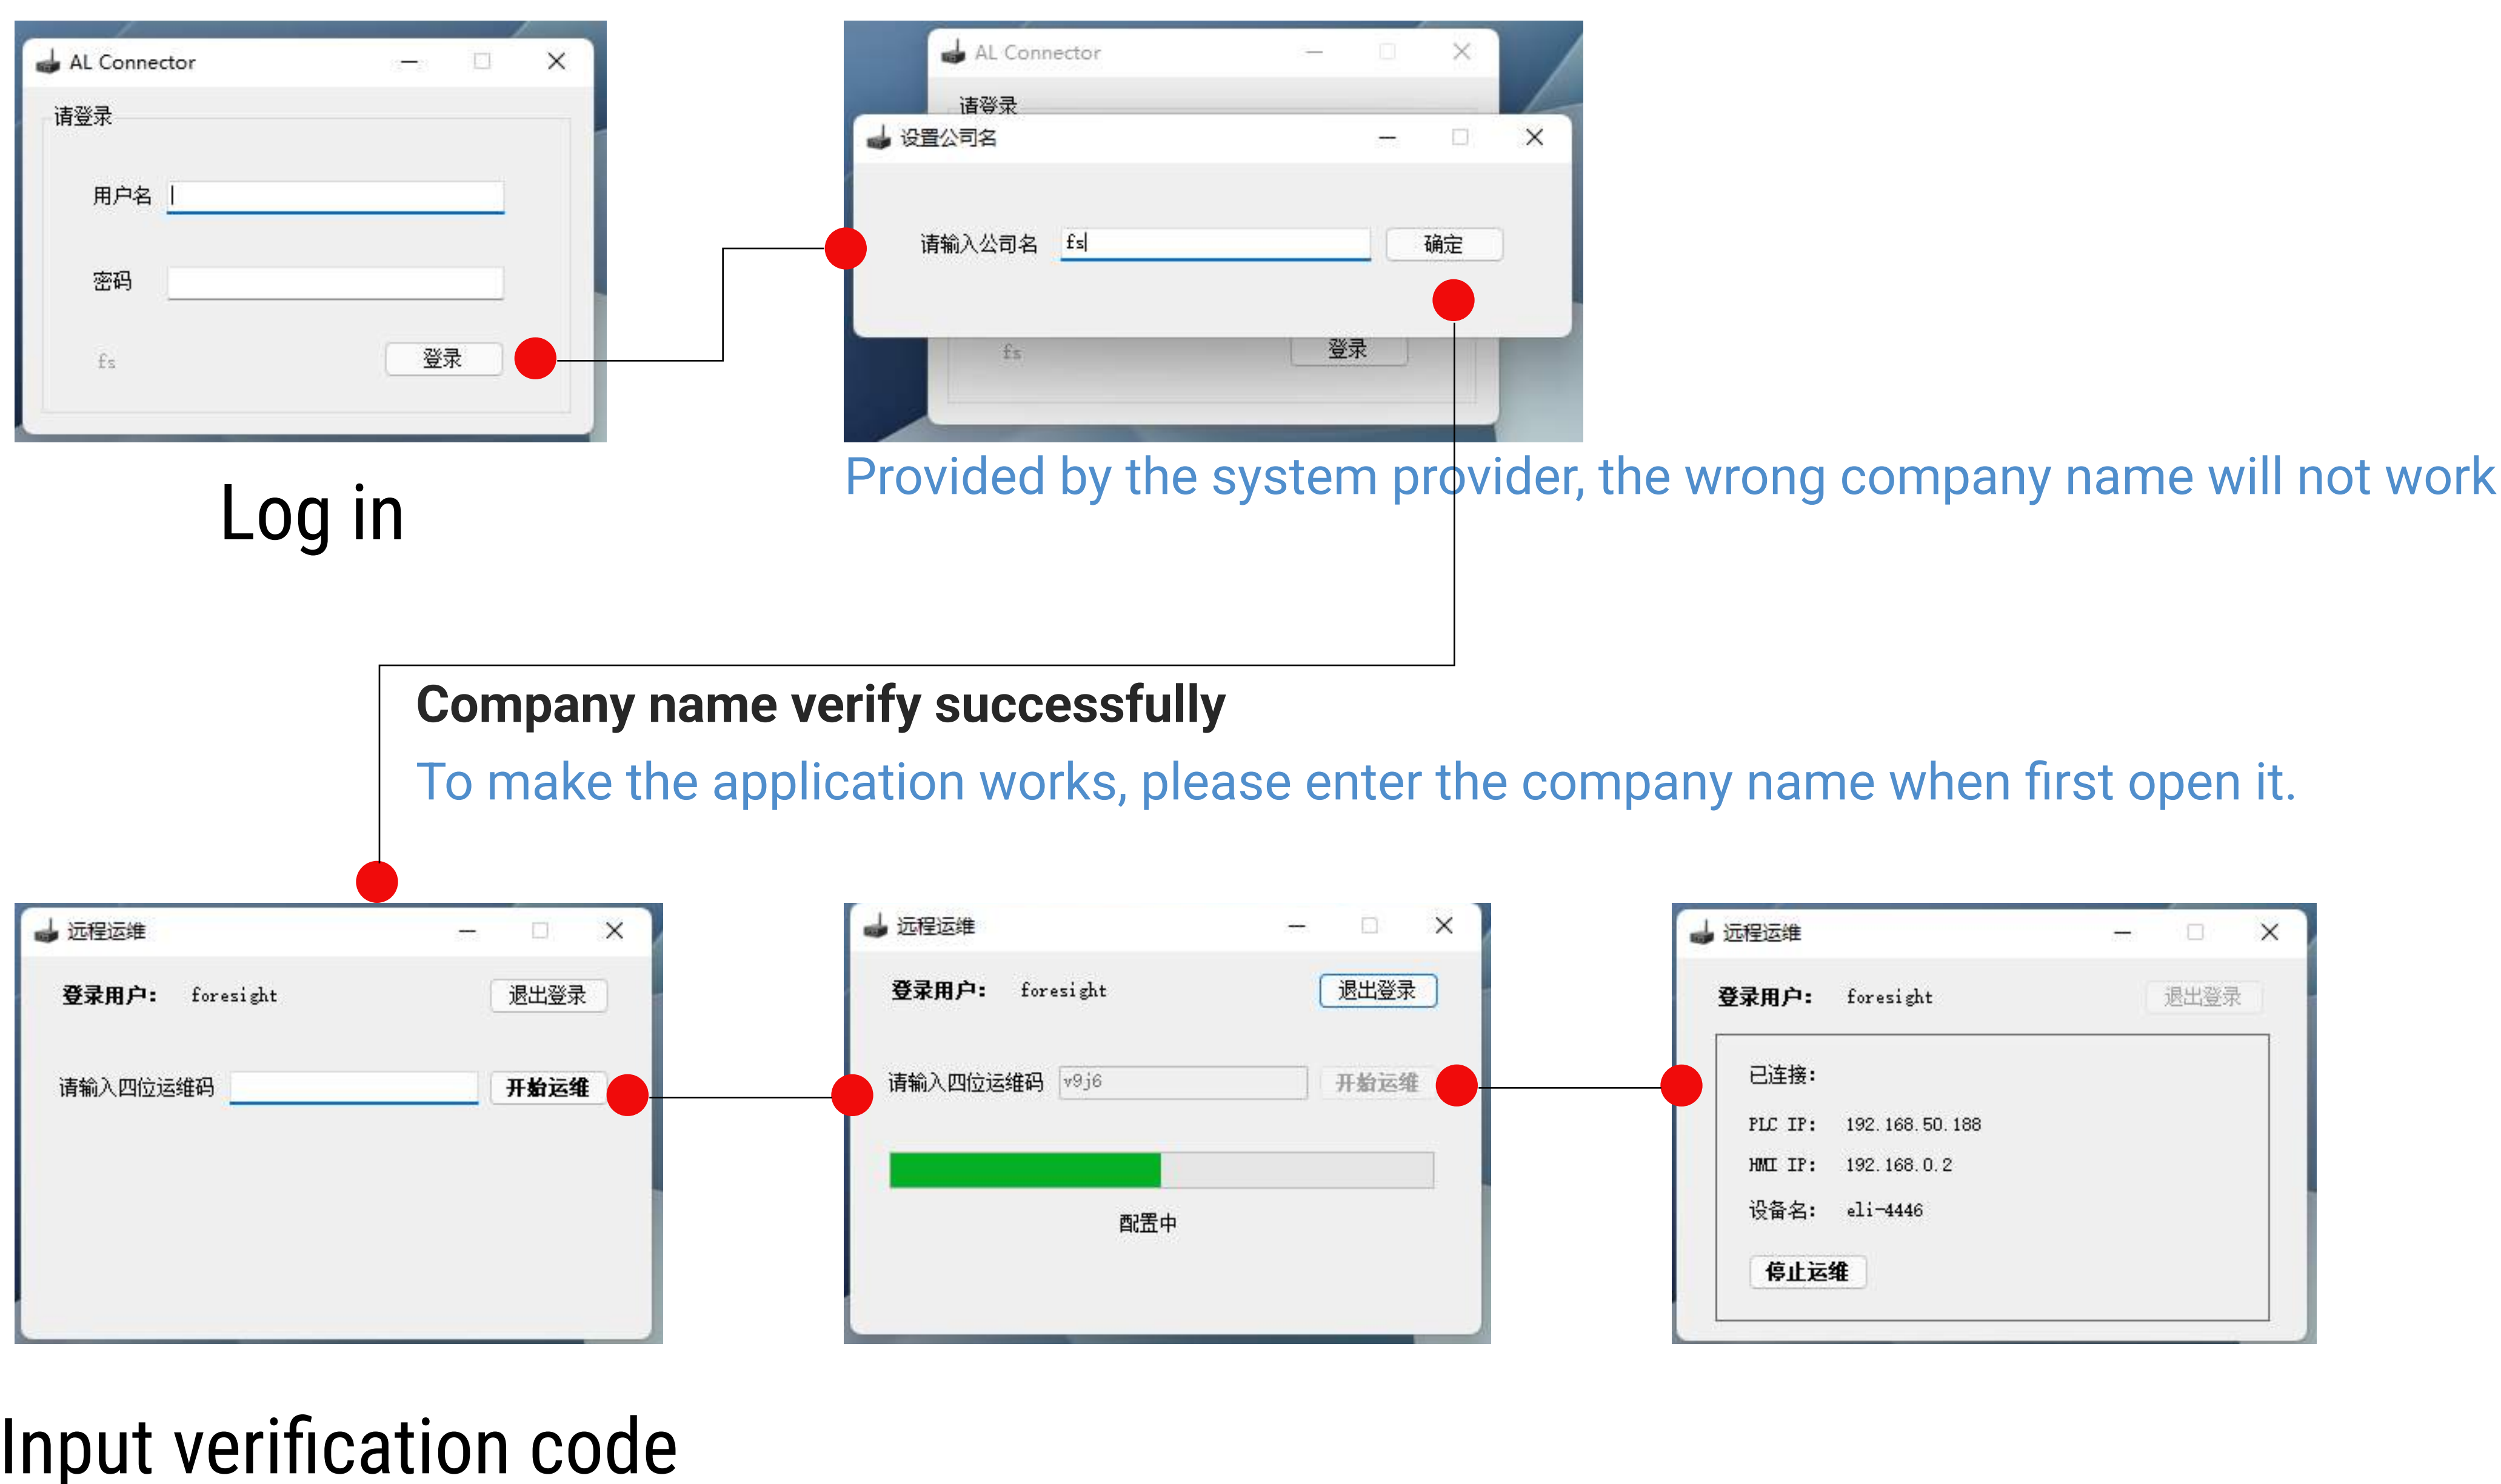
AL Connector

请登录

用户名

密码

fs

登录

Log in

AL Connector

请登录

设置公司名

请输入公司名 fs

确定

fs

登录

Provided by the system provider, the wrong company name will not work

Company name verify successfully

To make the application works, please enter the company name when first open it.

远程运维

登录用户: foresight

退出登录

请输入四位运维码

开始运维

远程运维

登录用户: foresight

退出登录

请输入四位运维码 v9j6

开始运维

配置中

远程运维

登录用户: foresight

退出登录

已连接:

PLC IP: 192.168.50.188

HMI IP: 192.168.0.2

设备名: eli-4446

停止运维

Input verification code